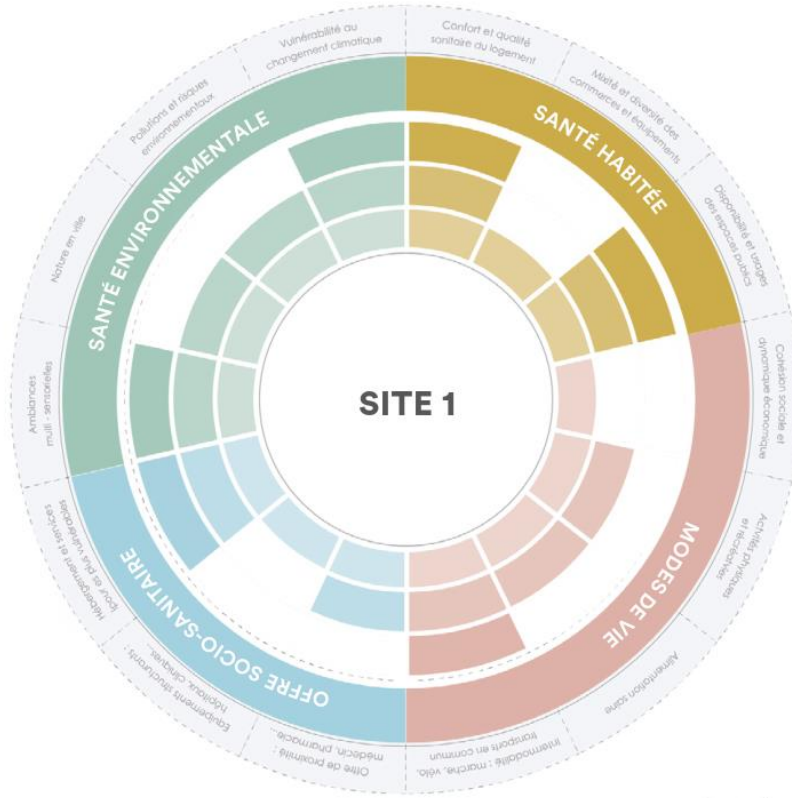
SITE 1

SANTÉ ENVIRONNEMENTALE

SANTÉ HABITÉE

MODES DE VIE

OFFRE SOCIO-SANITAIRE

Vulnérabilité au changement climatique

Confort et qualité sanitaire du logement

Mixité et diversité des commerces et équipements

Disponibilité et usages des espaces publics

Cohésion sociale et dynamique économique

Activités physiques et récréatives

Alimentation saine

Intermodalité : marche, vélo, transports en commun

Offre de proximité : médecin, pharmacie...

Équipements structurants : hôpitaux, cliniques...

Hébergements et services pour les plus vulnérables

Ambiances multi - sensorielles

Nature en ville

Pollutions et risques environnementaux